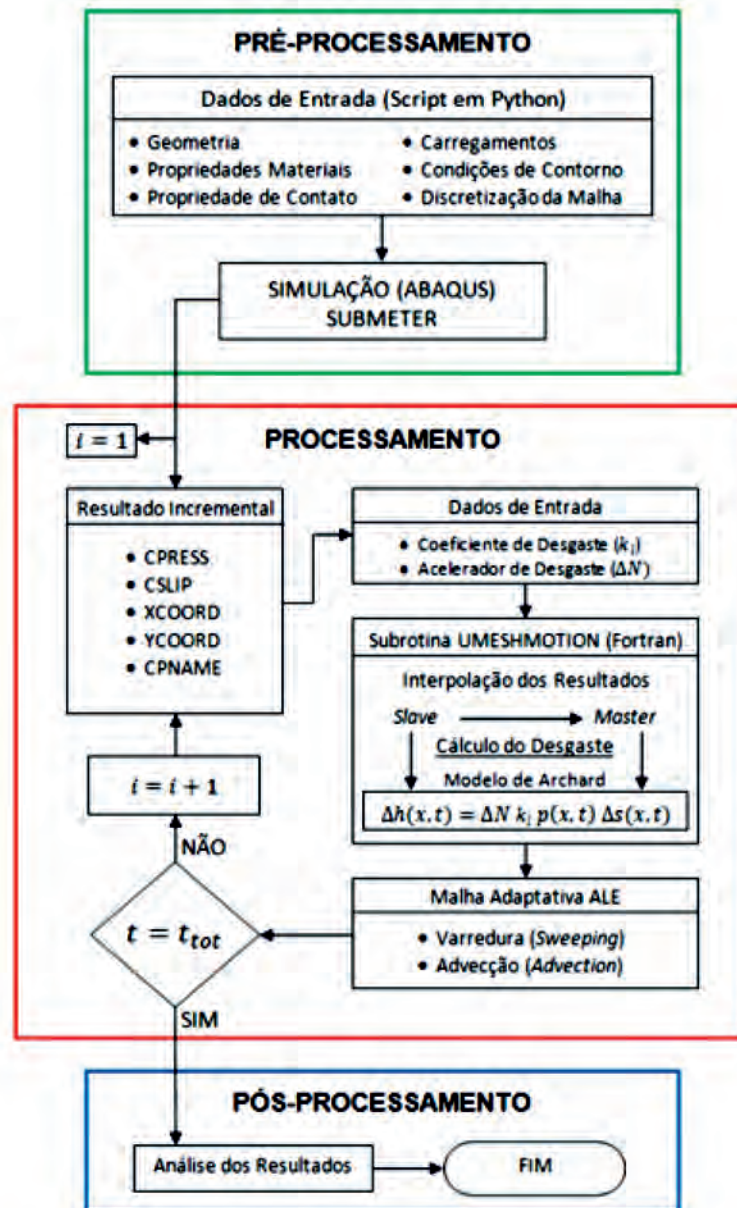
PRÉ-PROCESSAMENTO

Dados de Entrada (Script em Python)

• Geometria
• Propriedades Materiais
• Propriedade de Contato
• Carregamentos
• Condições de Contorno
• Discretização da Malha

SIMULAÇÃO (ABAQUS)
SUBMETER

PROCESSAMENTO

$i = 1$

Resultado Incremental

• CPRESS
• CSLIP
• XCOORD
• YCOORD
• CPNAME

Dados de Entrada

• Coeficiente de Desgaste ($k_l$)
• Acelerador de Desgaste ($\Delta N$)

Subrotina UMESHMOTION (Fortran)

Interpolação dos Resultados

Slave → Master

Cálculo do Desgaste

Modelo de Archard

$\Delta h(x,t) = \Delta N \, k_l \, p(x,t) \, \Delta s(x,t)$

$i = i + 1$

NÃO

$t = t_{tot}$

Malha Adaptativa ALE

• Varredura (Sweeping)
• Advecção (Advection)

SIM

PÓS-PROCESSAMENTO

Análise dos Resultados

FIM